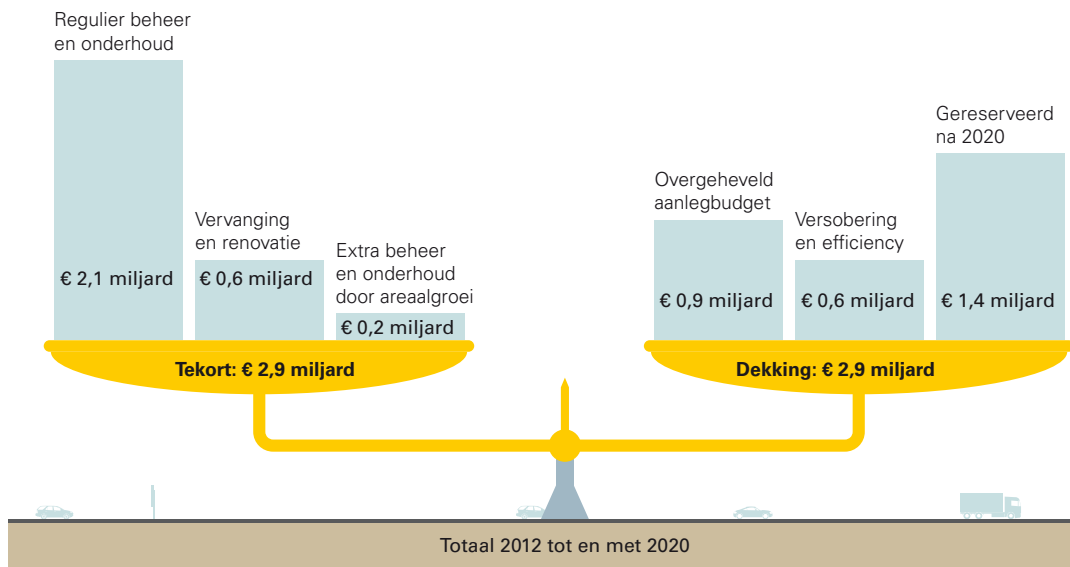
Regulier beheer en onderhoud

€ 2,1 miljard

Vervanging en renovatie

€ 0,6 miljard

Extra beheer en onderhoud door areaalgroei

€ 0,2 miljard

Tekort: € 2,9 miljard

Overgeheveld aanlegbudget

€ 0,9 miljard

Versobering en efficiency

€ 0,6 miljard

Gereserveerd na 2020

€ 1,4 miljard

Dekking: € 2,9 miljard

Totaal 2012 tot en met 2020